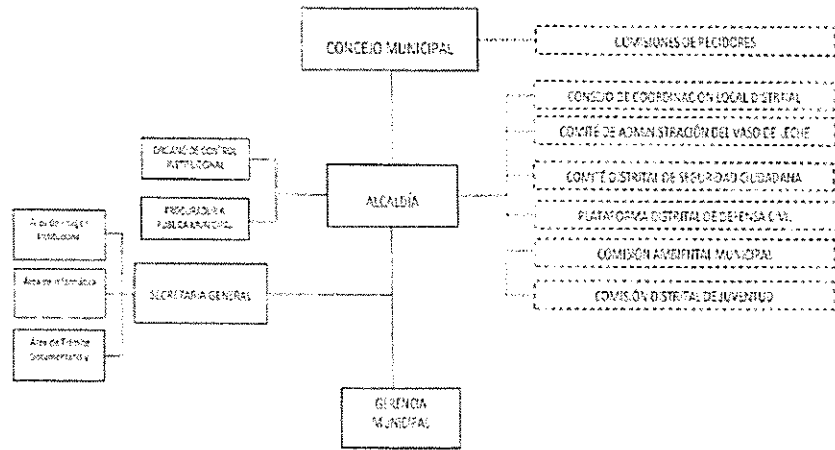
CONCEJO MUNICIPAL

COMISIONES DE REGIDORES

CONSEJO DE COORDINACION LOCAL DISTRITAL

COMITÉ DE ADMINISTRACIÓN DEL VASO DE LECHE

COMITÉ DISTRITAL DE SEGURIDAD CIUDADANA

PLATAFORMA DISTRITAL DE DEFENSA CIVIL

COMISION AMBIENTAL MUNICIPAL

COMISION DISTRITAL DE JUVENTUD

ÓRGANO DE CONTROL INSTITUCIONAL

PROCURADURÍA PÚBLICA MUNICIPAL

ALCALDÍA

Área de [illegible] Institucional

Área de Informática

Área de Trámite Documentario y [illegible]

SECRETARIA GENERAL

GERENCIA MUNICIPAL